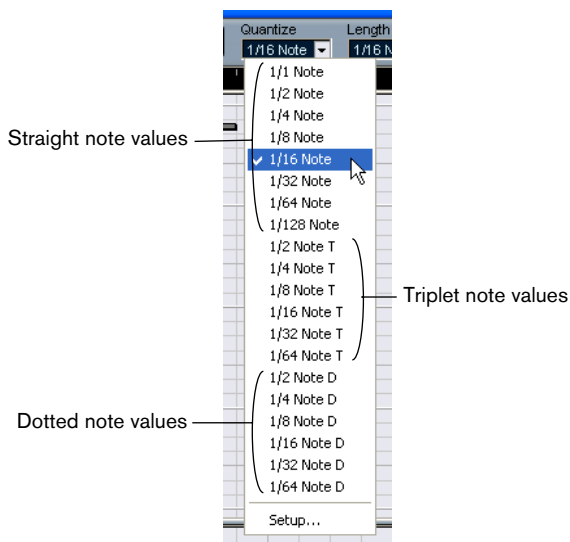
Quantize
Length
1/16 Note
1/16 N

Straight note values
1/1 Note
1/2 Note
1/4 Note
1/8 Note
1/16 Note
1/32 Note
1/64 Note
1/128 Note

Triplet note values
1/2 Note T
1/4 Note T
1/8 Note T
1/16 Note T
1/32 Note T
1/64 Note T

Dotted note values
1/2 Note D
1/4 Note D
1/8 Note D
1/16 Note D
1/32 Note D
1/64 Note D

Setup...